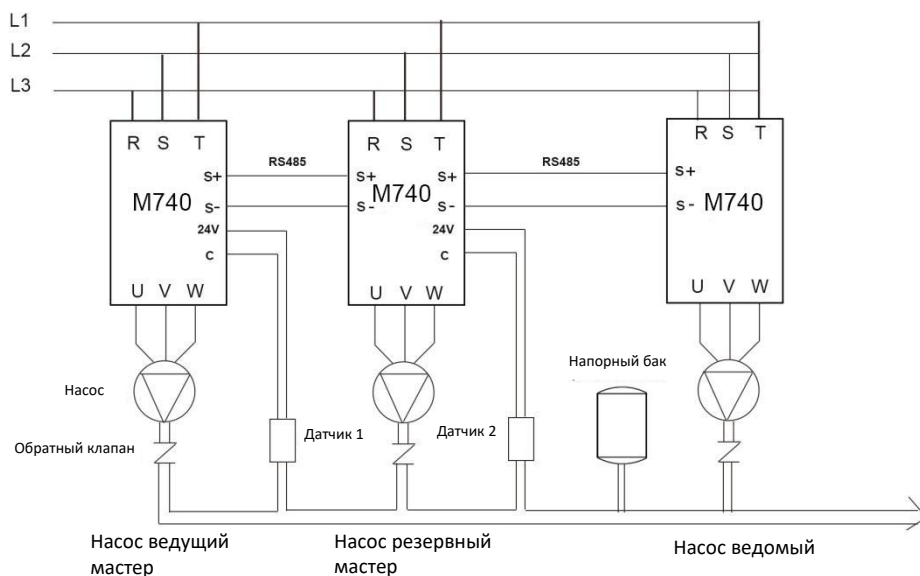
L1
L2
L3

R S T
S+
M740
S-
24V
C
U V W

RS485

R S T
S+
M740
S-
S+
S-
24V
C
U V W

RS485

R S T
S+
S- M740
U V W

Насос
Обратный клапан
Датчик 1
Датчик 2
Напорный бак

Насос ведущий мастер
Насос резервный мастер
Насос ведомый